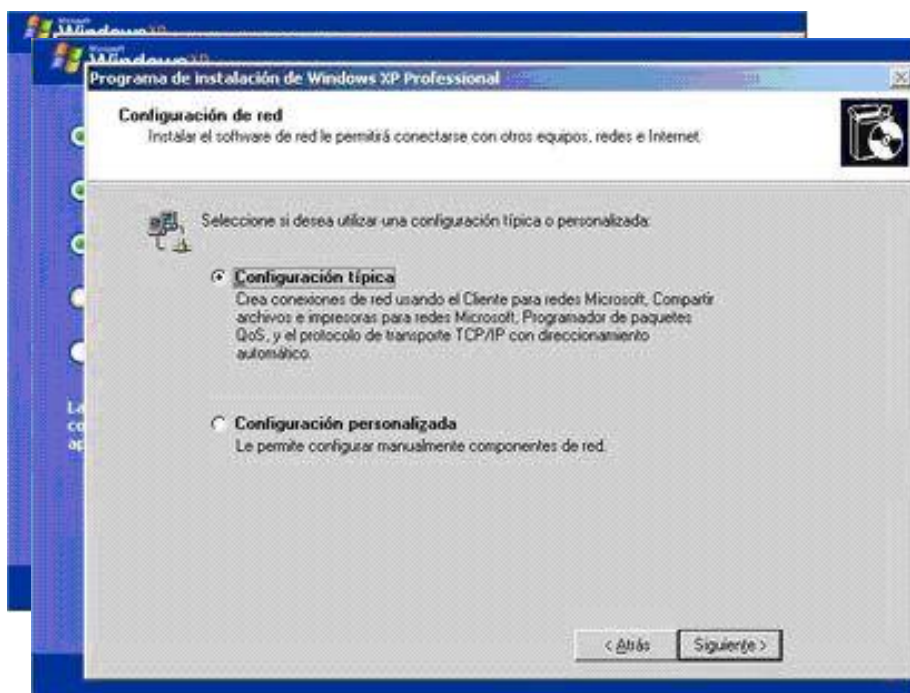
Windows XP

Windows XP

Programa de instalación de Windows XP Professional

Configuración de red
Instalar el software de red le permitirá conectarse con otros equipos, redes e Internet.

Seleccione si desea utilizar una configuración típica o personalizada:

Configuración típica
Crea conexiones de red usando el Cliente para redes Microsoft, Compartir archivos e impresoras para redes Microsoft, Programador de paquetes QoS, y el protocolo de transporte TCP/IP con direccionamiento automático.

Configuración personalizada
Le permite configurar manualmente componentes de red.

La
co
ap

< Atrás   Siguiente >